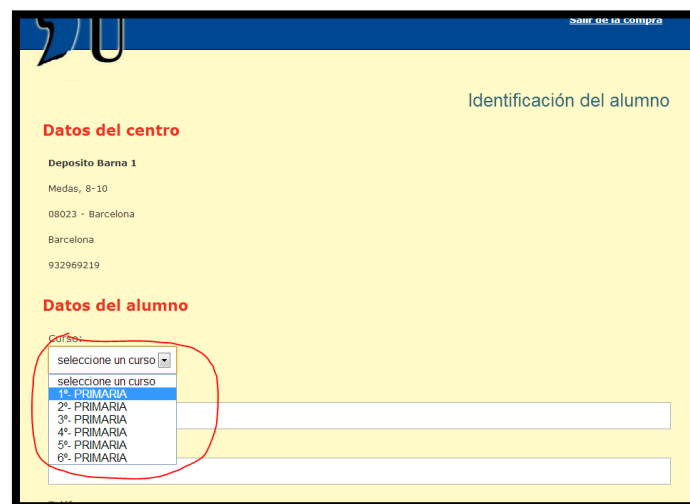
Salir de la compra

Identificación del alumno

Datos del centro

Deposito Barna 1

Medas, 8-10

08023 - Barcelona

Barcelona

932969219

Datos del alumno

Curso:

seleccione un curso

seleccione un curso
1º- PRIMARIA
2º- PRIMARIA
3º- PRIMARIA
4º- PRIMARIA
5º- PRIMARIA
6º- PRIMARIA